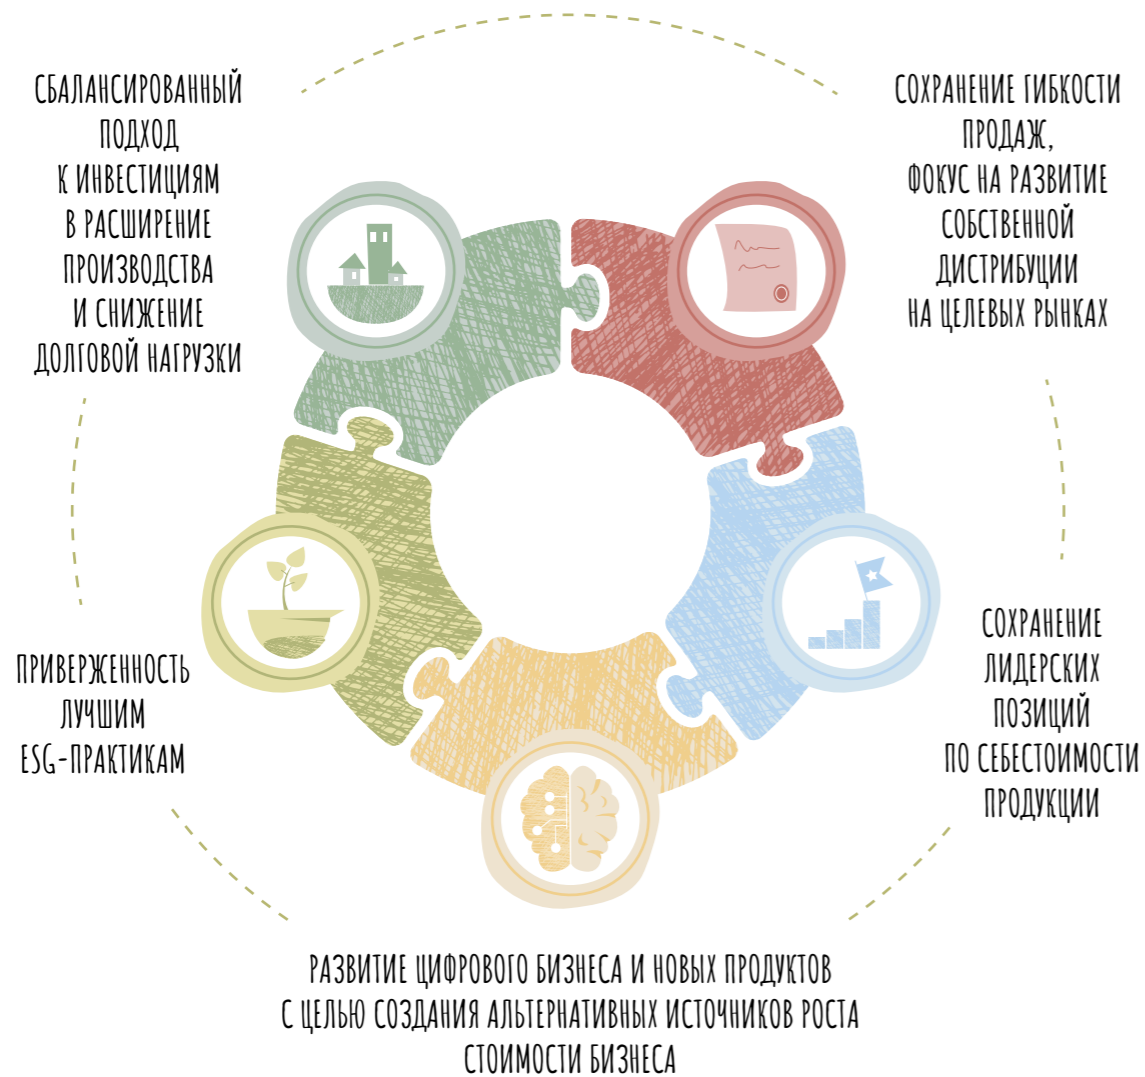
СБАЛАНСИРОВАННЫЙ ПОДХОД К ИНВЕСТИЦИЯМ В РАСШИРЕНИЕ ПРОИЗВОДСТВА И СНИЖЕНИЕ ДОЛГОВОЙ НАГРУЗКИ

СОХРАНЕНИЕ ГИБКОСТИ ПРОДАЖ, ФОКУС НА РАЗВИТИЕ СОБСТВЕННОЙ ДИСТРИБУЦИИ НА ЦЕЛЕВЫХ РЫНКАХ

СОХРАНЕНИЕ ЛИДЕРСКИХ ПОЗИЦИЙ ПО СЕБЕСТОИМОСТИ ПРОДУКЦИИ

РАЗВИТИЕ ЦИФРОВОГО БИЗНЕСА И НОВЫХ ПРОДУКТОВ С ЦЕЛЬЮ СОЗДАНИЯ АЛЬТЕРНАТИВНЫХ ИСТОЧНИКОВ РОСТА СТОИМОСТИ БИЗНЕСА

ПРИВЕРЖЕННОСТЬ ЛУЧШИМ ESG-ПРАКТИКАМ